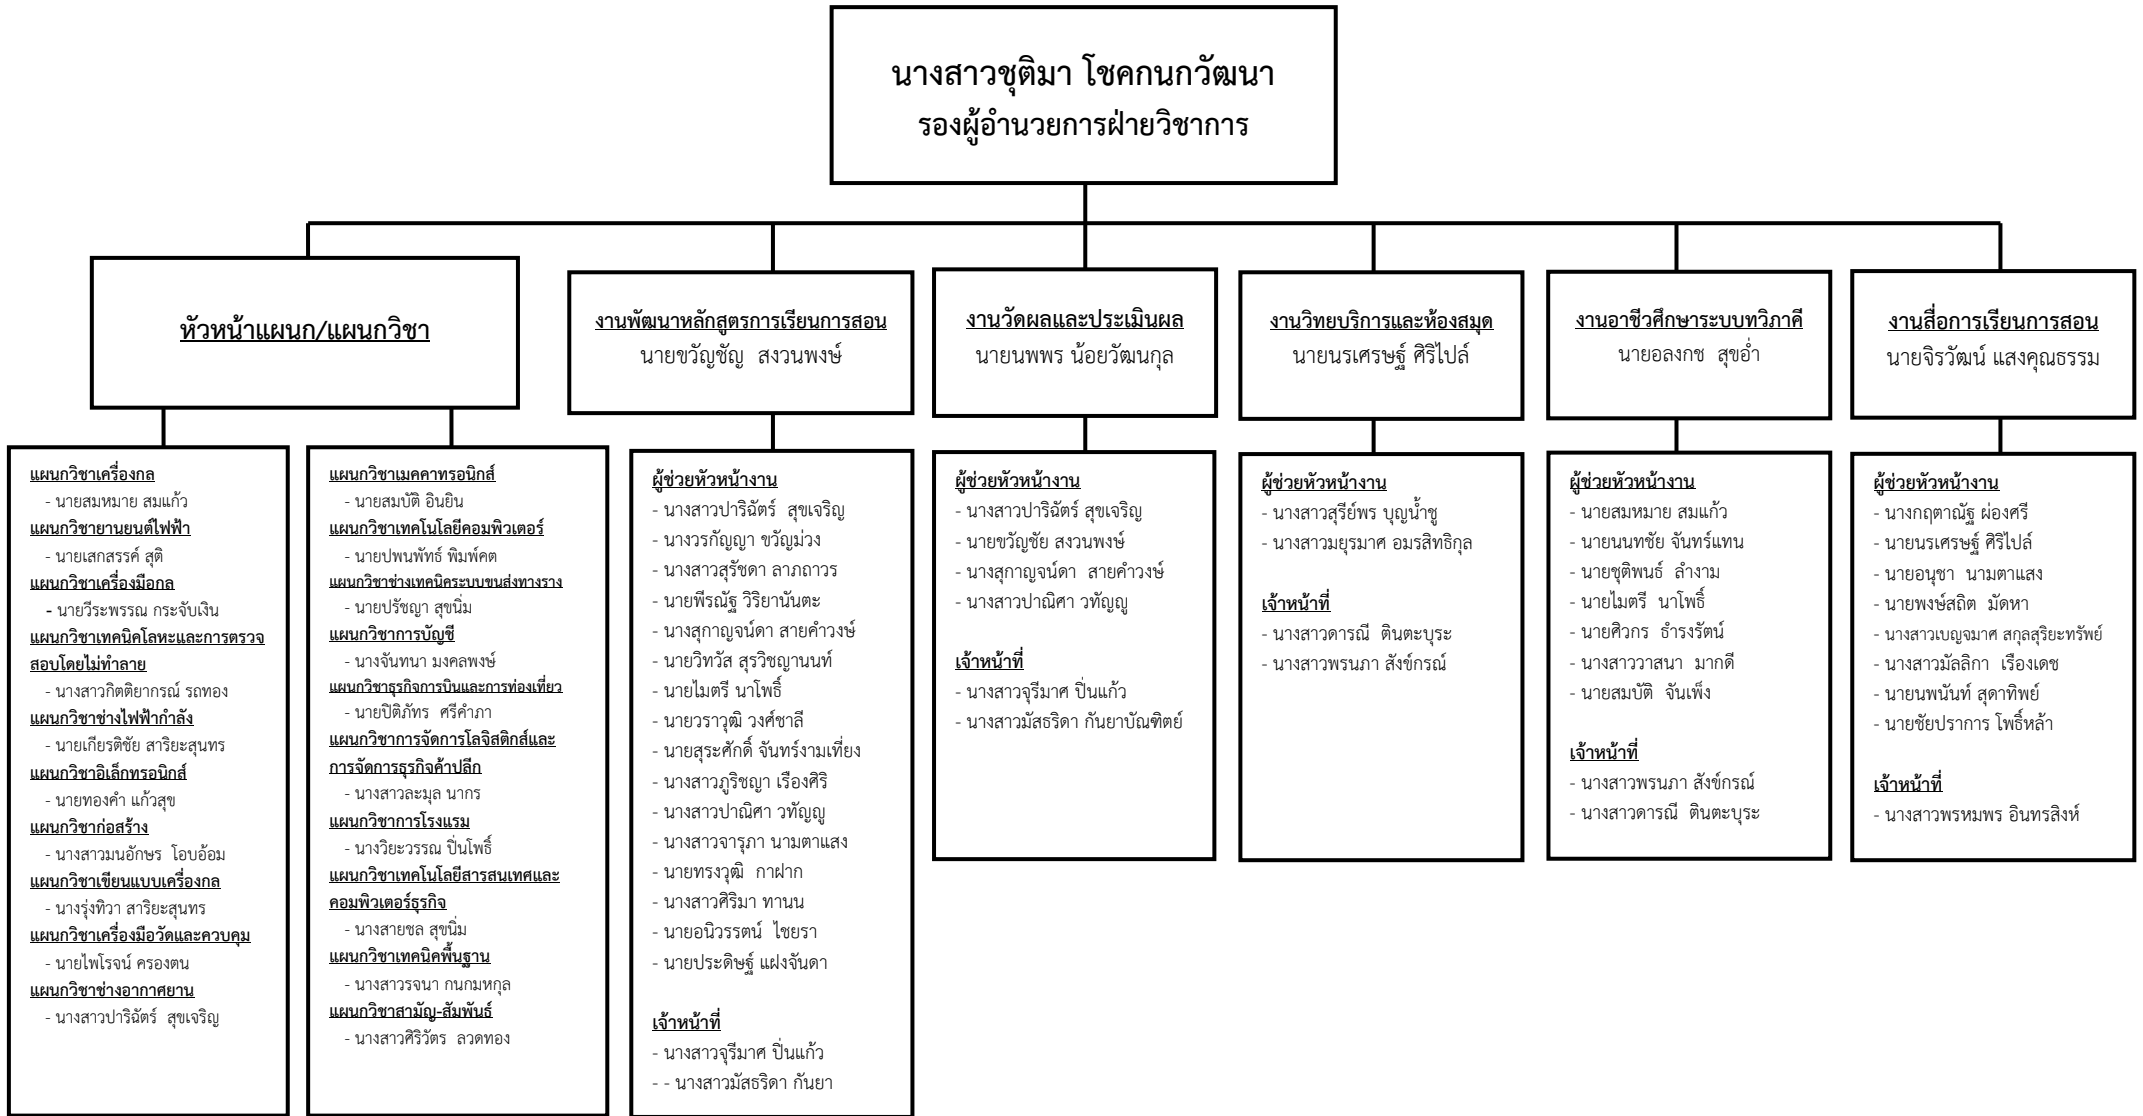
นางสาวชุติมา โชคกนกวัฒนา
รองผู้อำนวยการฝ่ายวิชาการ

หัวหน้าแผนก/แผนกวิชา

แผนกวิชาเครื่องกล
- นายสมหมาย สมแก้ว
แผนกวิชายานยนต์ไฟฟ้า
- นายเสกสรรค์ สุติ
แผนกวิชาเครื่องมือกล
- นายวีระพรรณ กระจับเงิน
แผนกวิชาเทคนิคโลหะและการตรวจสอบโดยไม่ทำลาย
- นางสาวกิตติยากรณ์ รถทอง
แผนกวิชาช่างไฟฟ้ากำลัง
- นายเกียรติชัย สาริยะสุนทร
แผนกวิชาอิเล็กทรอนิกส์
- นายทองคำ แก้วสุข
แผนกวิชาก่อสร้าง
- นางสาวมนอักษร โอบอ้อม
แผนกวิชาเขียนแบบเครื่องกล
- นางรุ่งทิวา สาริยะสุนทร
แผนกวิชาเครื่องมือวัดและควบคุม
- นายไพโรจน์ ครองตน
แผนกวิชาช่างอากาศยาน
- นางสาวปาริฉัตร์ สุขเจริญ

แผนกวิชาเมคคาทรอนิกส์
- นายสมบัติ อินยิน
แผนกวิชาเทคโนโลยีคอมพิวเตอร์
- นายปพนพัทธ์ พิมพ์คต
แผนกวิชาช่างเทคนิคระบบขนส่งทางราง
- นายปรัชญา สุขนิ่ม
แผนกวิชาการบัญชี
- นางจันทนา มงคลพงษ์
แผนกวิชาธุรกิจการบินและการท่องเที่ยว
- นายปิติภัทร ศรีคำภา
แผนกวิชาการจัดการโลจิสติกส์และการจัดการธุรกิจค้าปลีก
- นางสาวละมุล นากร
แผนกวิชาการโรงแรม
- นางวิยะวรรณ ปิ่นโพธิ์
แผนกวิชาเทคโนโลยีสารสนเทศและคอมพิวเตอร์ธุรกิจ
- นางสายชล สุขนิ่ม
แผนกวิชาเทคนิคพื้นฐาน
- นางสาวรจนา กนกมหกุล
แผนกวิชาสามัญ-สัมพันธ์
- นางสาวศิริวัตร ลวดทอง

งานพัฒนาหลักสูตรการเรียนการสอน
นายขวัญชัญ สงวนพงษ์

ผู้ช่วยหัวหน้างาน
- นางสาวปาริฉัตร์ สุขเจริญ
- นางวรกัญญา ขวัญม่วง
- นางสาวสุรัชดา ลาภถาวร
- นายพีรณัฐ วิริยานันตะ
- นางสุกาญจน์ดา สายคำวงษ์
- นายวิทวัส สุรวิชญานนท์
- นายไมตรี นาโพธิ์
- นายวราวุฒิ วงศ์ชาลี
- นายสุระศักดิ์ จันทร์งามเที่ยง
- นางสาวภูริชญา เรืองศิริ
- นางสาวปาณิศา วทัญญู
- นางสาวจารุภา นามตาแสง
- นายทรงวุฒิ กาฝาก
- นางสาวศิริมา ทานน
- นายอนิวรรตน์ ไชยรา
- นายประดิษฐ์ แฝงจันดา

เจ้าหน้าที่
- นางสาวจุรีมาศ ปิ่นแก้ว
- - นางสาวมัสธริดา กันยา

งานวัดผลและประเมินผล
นายนพพร น้อยวัฒนกุล

ผู้ช่วยหัวหน้างาน
- นางสาวปาริฉัตร์ สุขเจริญ
- นายขวัญชัย สงวนพงษ์
- นางสุกาญจน์ดา สายคำวงษ์
- นางสาวปาณิศา วทัญญู

เจ้าหน้าที่
- นางสาวจุรีมาศ ปิ่นแก้ว
- นางสาวมัสธริดา กันยาบัณฑิตย์

งานวิทยบริการและห้องสมุด
นายนรเศรษฐ์ ศิริไปล์

ผู้ช่วยหัวหน้างาน
- นางสาวสุรีย์พร บุญน้ำชู
- นางสาวมยุรมาศ อมรสิทธิกุล

เจ้าหน้าที่
- นางสาวดารณี ตินตะบุระ
- นางสาวพรนภา สังข์กรณ์

งานอาชีวศึกษาระบบทวิภาคี
นายอลงกช สุขอ่ำ

ผู้ช่วยหัวหน้างาน
- นายสมหมาย สมแก้ว
- นายนนทชัย จันทร์แทน
- นายชุติพนธ์ ลำงาม
- นายไมตรี นาโพธิ์
- นายศิวกร ธำรงรัตน์
- นางสาววาสนา มากดี
- นายสมบัติ จันเพ็ง

เจ้าหน้าที่
- นางสาวพรนภา สังข์กรณ์
- นางสาวดารณี ตินตะบุระ

งานสื่อการเรียนการสอน
นายจิรวัฒน์ แสงคุณธรรม

ผู้ช่วยหัวหน้างาน
- นางกฤตาณัฐ ผ่องศรี
- นายนรเศรษฐ์ ศิริไปล์
- นายอนุชา นามตาแสง
- นายพงษ์สถิต มัดหา
- นางสาวเบญจมาศ สกุลสุริยะทรัพย์
- นางสาวมัลลิกา เรืองเดช
- นายนพนันท์ สุดาทิพย์
- นายชัยปราการ โพธิ์หล้า

เจ้าหน้าที่
- นางสาวพรหมพร อินทรสิงห์